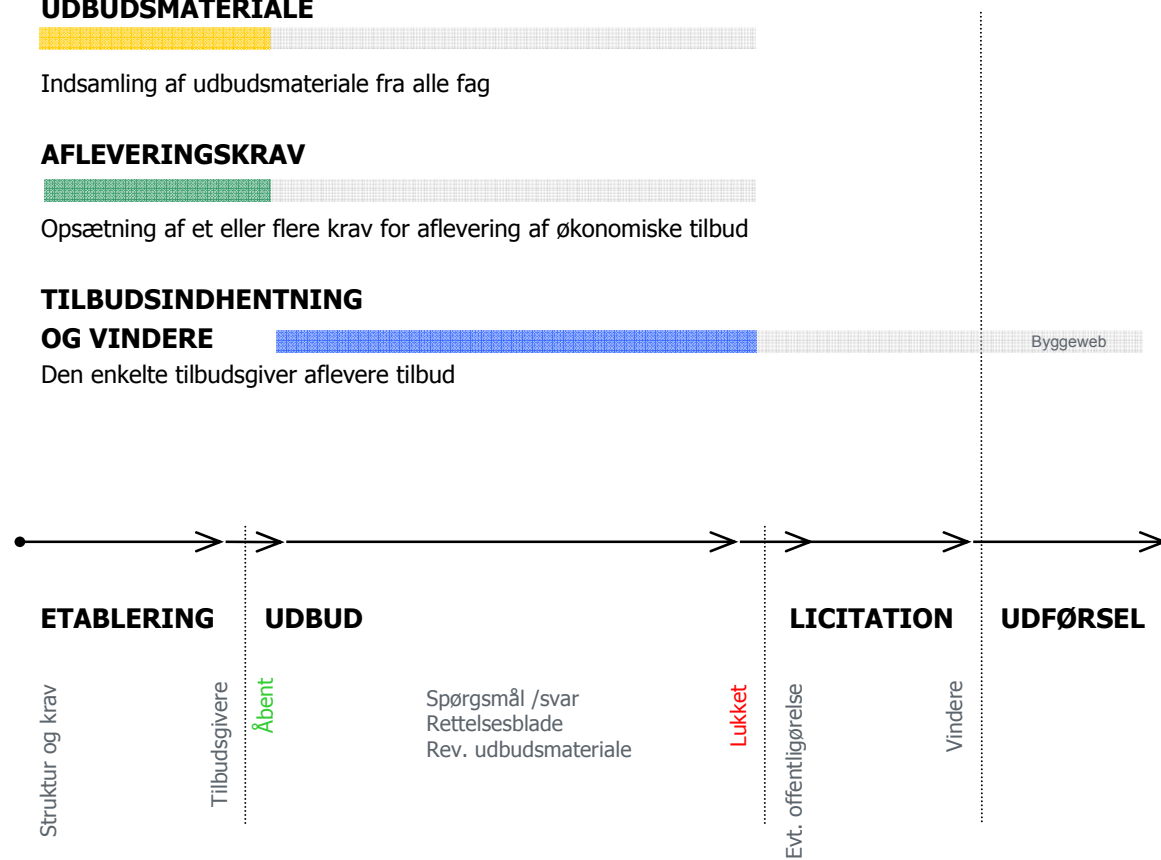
UDBUDSMATERIALE

Indsamling af udbudsmateriale fra alle fag

AFLEVERINGSKRAV

Opsætning af et eller flere krav for aflevering af økonomiske tilbud

TILBUDSINDHENTNING OG VINDERE

Byggeweb

Den enkelte tilbudsgiver aflevere tilbud

ETABLERING

UDBUD

LICITATION

UDFØRSEL

Struktur og krav

Tilbudsgivere

Åbent

Spørgsmål /svar
Rettelsesblade
Rev. udbudsmateriale

Lukket

Evt. offentligørelse

Vindere